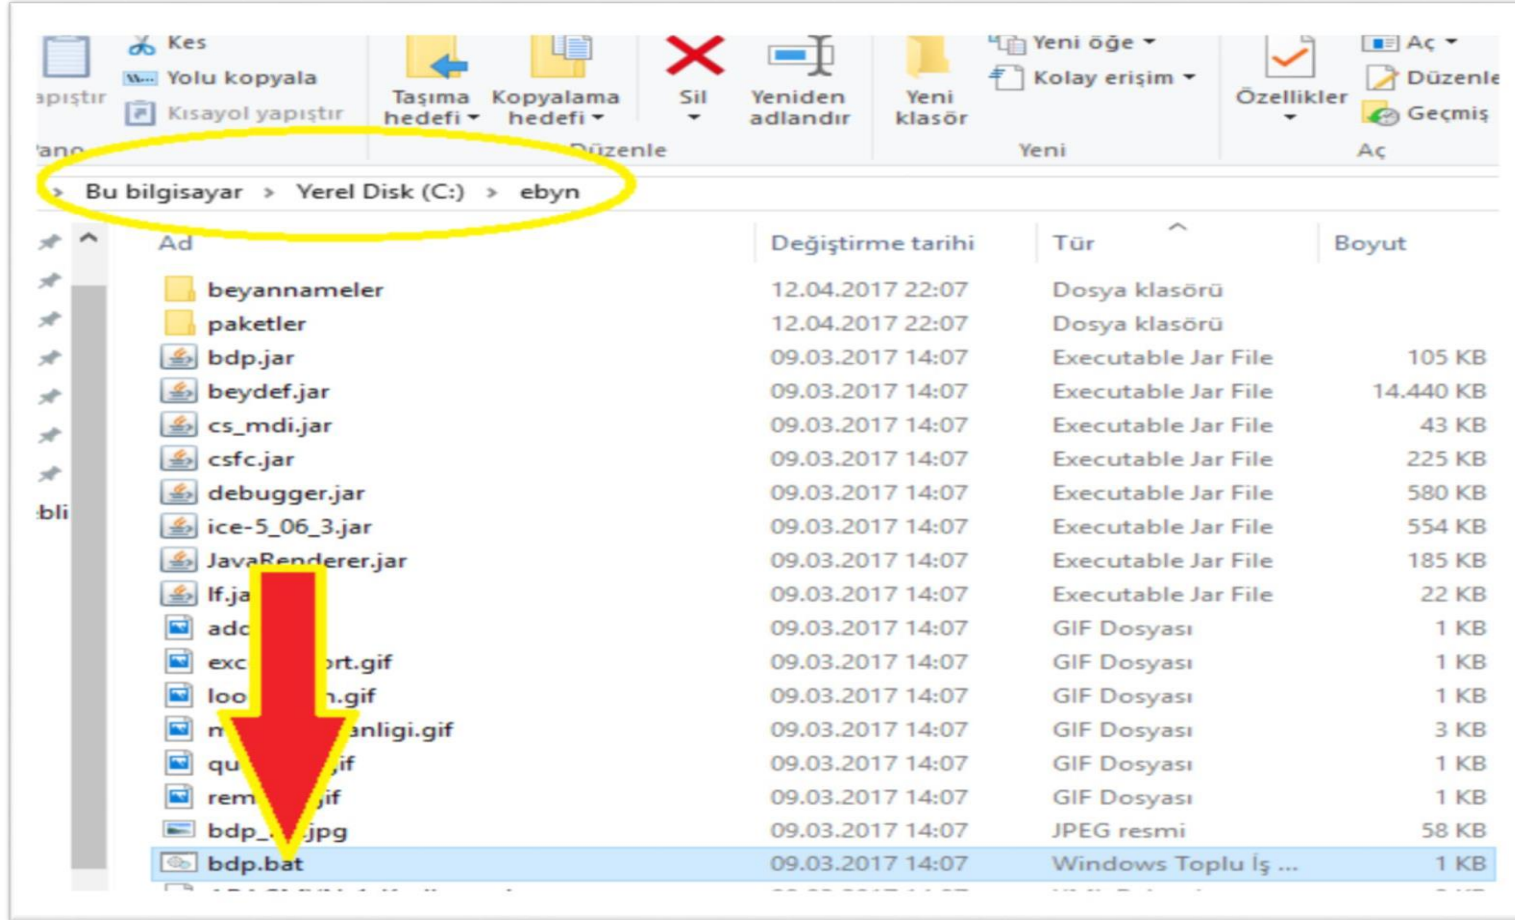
apıştır
Kes
Yolu kopyala
Kısayol yapıştır
Taşıma hedefi
Kopyalama hedefi
Sil
Yeniden adlandır
Yeni klasör
Yeni öğe
Kolay erişim
Özellikler
Aç
Düzenle
Geçmiş
ano
Düzenle
Yeni
Aç

Bu bilgisayar > Yerel Disk (C:) > ebyn

| Ad | Değiştirme tarihi | Tür | Boyut |
|---|---|---|---|
| beyannameler | 12.04.2017 22:07 | Dosya klasörü | |
| paketler | 12.04.2017 22:07 | Dosya klasörü | |
| bdp.jar | 09.03.2017 14:07 | Executable Jar File | 105 KB |
| beydef.jar | 09.03.2017 14:07 | Executable Jar File | 14.440 KB |
| cs_mdi.jar | 09.03.2017 14:07 | Executable Jar File | 43 KB |
| csfc.jar | 09.03.2017 14:07 | Executable Jar File | 225 KB |
| debugger.jar | 09.03.2017 14:07 | Executable Jar File | 580 KB |
| ice-5_06_3.jar | 09.03.2017 14:07 | Executable Jar File | 554 KB |
| JavaRenderer.jar | 09.03.2017 14:07 | Executable Jar File | 185 KB |
| lf.ja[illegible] | 09.03.2017 14:07 | Executable Jar File | 22 KB |
| add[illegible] | 09.03.2017 14:07 | GIF Dosyası | 1 KB |
| exc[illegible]ort.gif | 09.03.2017 14:07 | GIF Dosyası | 1 KB |
| loo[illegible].gif | 09.03.2017 14:07 | GIF Dosyası | 1 KB |
| m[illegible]anligi.gif | 09.03.2017 14:07 | GIF Dosyası | 3 KB |
| qu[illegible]if | 09.03.2017 14:07 | GIF Dosyası | 1 KB |
| rem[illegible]gif | 09.03.2017 14:07 | GIF Dosyası | 1 KB |
| bdp_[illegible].jpg | 09.03.2017 14:07 | JPEG resmi | 58 KB |
| bdp.bat | 09.03.2017 14:07 | Windows Toplu İş ... | 1 KB |

bli